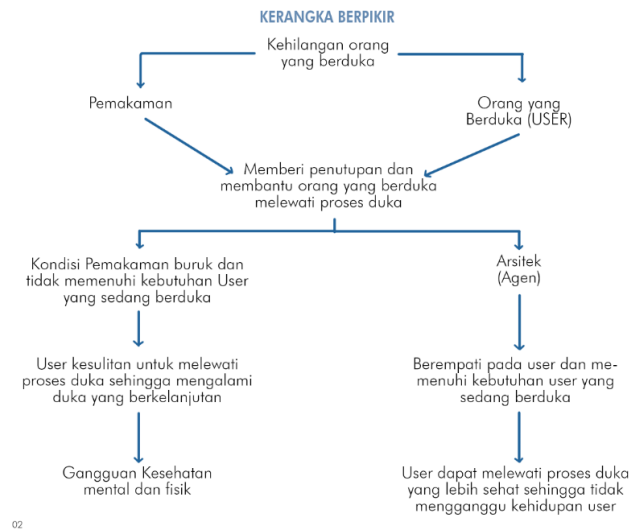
KERANGKA BERPIKIR

Kehilangan orang yang berduka

Pemakaman

Orang yang Berduka (USER)

Memberi penutupan dan membantu orang yang berduka melewati proses duka

Kondisi Pemakaman buruk dan tidak memenuhi kebutuhan User yang sedang berduka

Arsitek (Agen)

User kesulitan untuk melewati proses duka sehingga mengalami duka yang berkelanjutan

Berempati pada user dan memenuhi kebutuhan user yang sedang berduka

Gangguan Kesehatan mental dan fisik

User dapat melewati proses duka yang lebih sehat sehingga tidak mengganggu kehidupan user

02